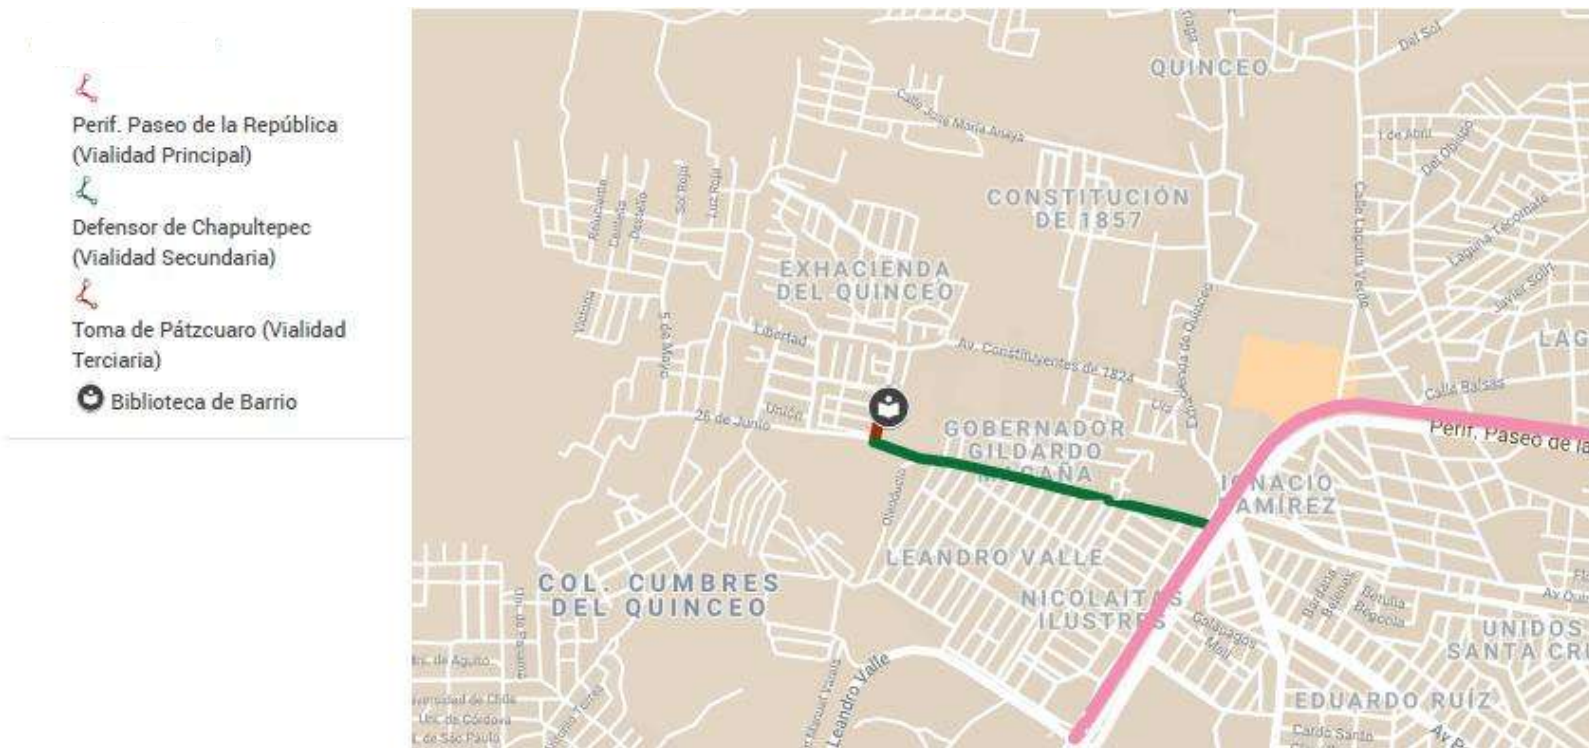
Perif. Paseo de la República (Vialidad Principal)
Defensor de Chapultepec (Vialidad Secundaria)
Toma de Pátzcuaro (Vialidad Terciaria)
Biblioteca de Barrio

QUINCEO
Dal Sol
Calle José María Anaya
CONSTITUCIÓN DE 1857
1 de Abril
Del Obispo
Laguna Tecomate
Calle Laguna Verde
Javier Solis
EXHACIENDA DEL QUINCEO
Libertad
Av. Constituyentes de 1824
5 de Mayo
LAG
Calle Balsas
Unión
26 de Junio
GOBERNADOR GILDARDO MAGAÑA
Perif. Paseo de la
IGNACIO RAMÍREZ
LEANDRO VALLE
COL. CUMBRES DEL QUINCEO
NICOLAITAS ILUSTRES
Galapagos
UNIDOS SANTA CRU
EDUARDO RUÍZ
Leandro Valle
Cardo Santo
Av. Quin